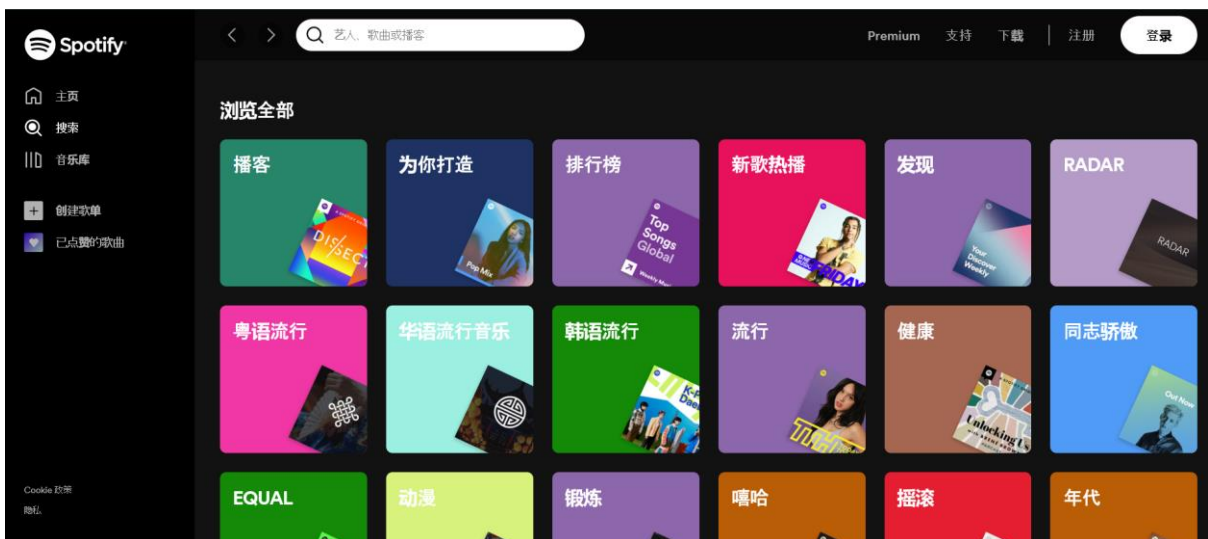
Spotify

主页
搜索
音乐库

创建歌单
已点赞的歌曲

Cookie 政策
隐私

艺人、歌曲或播客

Premium 支持 下载 注册 登录

浏览全部

播客
DISSECT

为你打造
Pop Mix

排行榜
Top Songs Global
Weekly Music Charts

新歌热播
FRIDAY

发现
Your Discover Weekly

RADAR
RADAR

粤语流行

华语流行音乐

韩语流行
K-Pop Daebak

流行

健康
Unlocking Us

同志骄傲
Out Now

EQUAL

动漫

锻炼

嘻哈

摇滚

年代